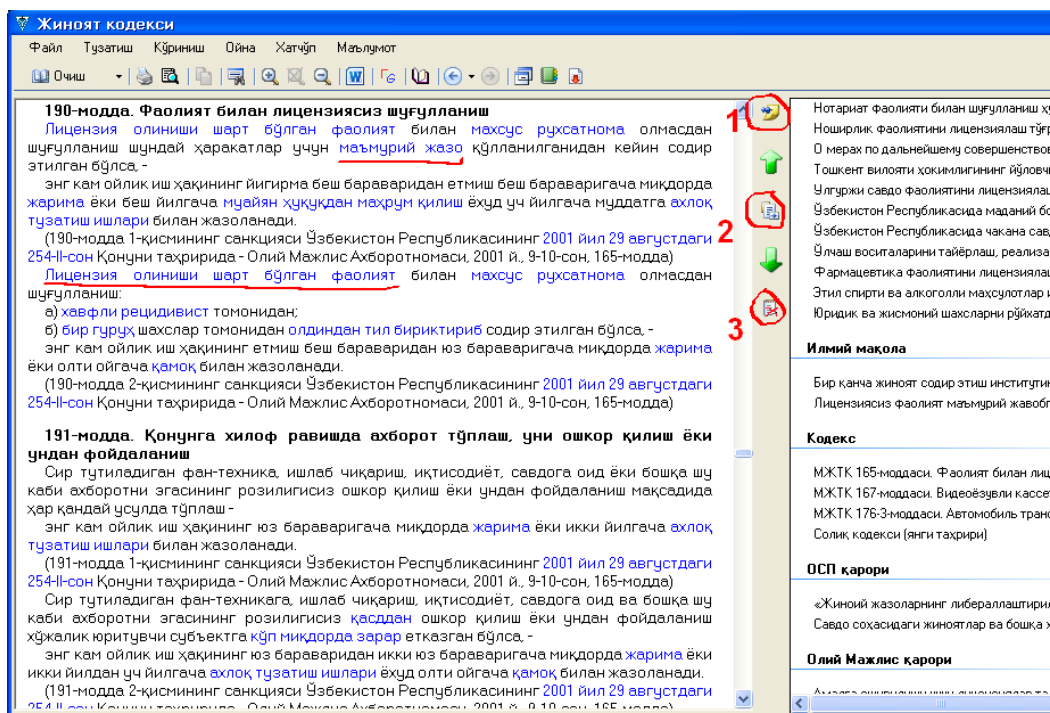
Жиноят кодекси

Файл Тузатиш Кўриниш Ойна Хатчўп Маълумот

Очиш

190-модда. Фаолият билан лицензиясиз шуғулланиш

Лицензия олиниши шарт бўлган фаолият билан махсус рухсатнома олмасдан шуғулланиш шундай ҳаракатлар учун маъмурий жазо қўлланилганидан кейин содир этилган бўлса, -

энг кам ойлик иш ҳақининг йигирма беш бараваридан етмиш беш бараваригача миқдорда жарима ёки беш йилгача муайян ҳуқуқдан маҳрум қилиш ёхуд уч йилгача муддатга ахлоқ тузатиш ишлари билан жазоланади.

(190-модда 1-қисмининг санкцияси Ўзбекистон Республикасининг 2001 йил 29 августдаги 254-II-сон Қонуни таҳририда - Олий Мажлис Ахборотномаси, 2001 й., 9-10-сон, 165-модда)

Лицензия олиниши шарт бўлган фаолият билан махсус рухсатнома олмасдан шуғулланиш:

а) хавфли рецидивист томонидан;

б) бир гуруҳ шахслар томонидан олдиндан тил бириктириб содир этилган бўлса, -

энг кам ойлик иш ҳақининг етмиш беш бараваридан юз бараваригача миқдорда жарима ёки олти ойгача қамоқ билан жазоланади.

(190-модда 2-қисмининг санкцияси Ўзбекистон Республикасининг 2001 йил 29 августдаги 254-II-сон Қонуни таҳририда - Олий Мажлис Ахборотномаси, 2001 й., 9-10-сон, 165-модда)

191-модда. Қонунга хилоф равишда ахборот тўплаш, уни ошкор қилиш ёки ундан фойдаланиш

Сир тутиладиган фан-техника, ишлаб чиқариш, иқтисодиёт, савдога оид ёки бошқа шу каби ахборотни эгасининг розилигисиз ошкор қилиш ёки ундан фойдаланиш мақсадида ҳар қандай усулда тўплаш -

энг кам ойлик иш ҳақининг юз бараваригача миқдорда жарима ёки икки йилгача ахлоқ тузатиш ишлари билан жазоланади.

(191-модда 1-қисмининг санкцияси Ўзбекистон Республикасининг 2001 йил 29 августдаги 254-II-сон Қонуни таҳририда - Олий Мажлис Ахборотномаси, 2001 й., 9-10-сон, 165-модда)

Сир тутиладиган фан-техникага, ишлаб чиқариш, иқтисодиёт, савдога оид ва бошқа шу каби ахборотни эгасининг розилигисиз қасддан ошкор қилиш ёки ундан фойдаланиш хўжалик юритувчи субъектга кўп миқдорда зарар етказган бўлса, -

энг кам ойлик иш ҳақининг юз бараваридан икки юз бараваригача миқдорда жарима ёки икки йилдан уч йилгача ахлоқ тузатиш ишлари ёхуд олти ойгача қамоқ билан жазоланади.

(191-модда 2-қисмининг санкцияси Ўзбекистон Республикасининг 2001 йил 29 августдаги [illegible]

1
2
3

Нотариат фаолияти билан шуғулланиш ҳ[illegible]
Нотариат фаолиятини лицензиялаш тўғр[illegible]
О мерах по дальнейшему совершенство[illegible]
Тошкент вилояти ҳокимлигининг йўловч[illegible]
Улгуржи савдо фаолиятини лицензиялаш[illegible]
Ўзбекистон Республикасида маданий бо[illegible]
Ўзбекистон Республикасида чакана сав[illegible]
Ўлчаш воситаларини тайёрлаш, реализа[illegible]
Фармацевтика фаолиятини лицензиялаш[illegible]
Этил спирти ва алкоголли маҳсулотлар и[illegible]
Юридик ва жисмоний шахсларни рўйхат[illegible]

Илмий мақола

Бир қанча жиноят содир этиш институти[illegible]
Лицензиясиз фаолият маъмурий жавобг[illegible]

Кодекс

МЖТК 165-моддаси. Фаолият билан лиц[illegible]
МЖТК 167-моддаси. Видеоёзувли кассе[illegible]
МЖТК 176-3-моддаси. Автомобиль тран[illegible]
Солиқ кодекси (янги таҳрири)

ОСП қарори

«Жиноий жазоларнинг либераллаштири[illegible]
Савдо соҳасидаги жиноятлар ва бошқа х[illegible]

Олий Мажлис қарори